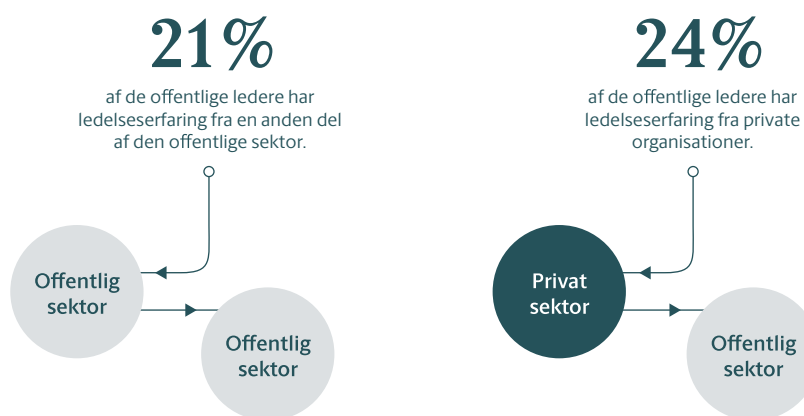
21%

af de offentlige ledere har ledelseserfaring fra en anden del af den offentlige sektor.

Offentlig sektor

Offentlig sektor

24%

af de offentlige ledere har ledelseserfaring fra private organisationer.

Privat sektor

Offentlig sektor